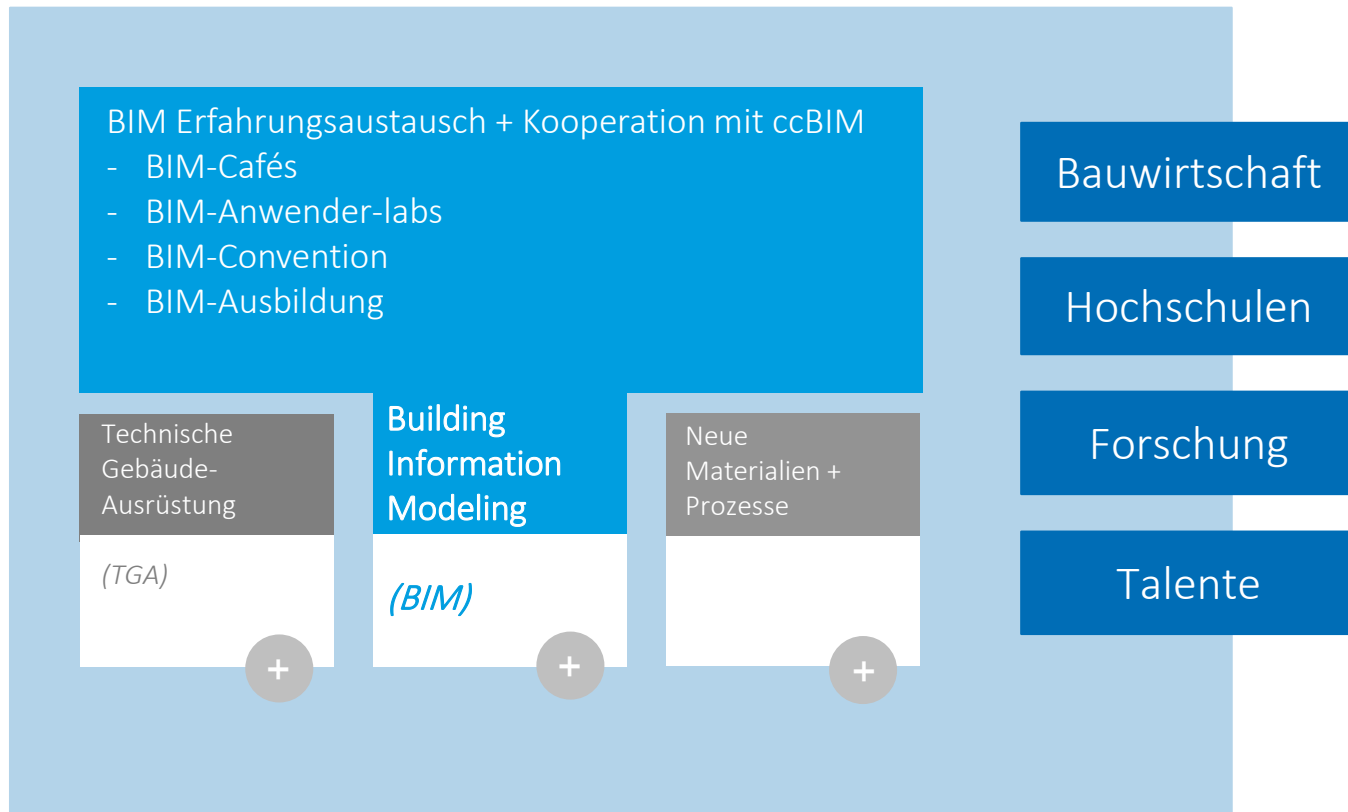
BIM Erfahrungsaustausch + Kooperation mit ccBIM
- BIM-Cafés
- BIM-Anwender-labs
- BIM-Convention
- BIM-Ausbildung

Technische Gebäude-Ausrüstung

(TGA)

+

Building Information Modeling

(BIM)

+

Neue Materialien + Prozesse

+

Bauwirtschaft

Hochschulen

Forschung

Talente